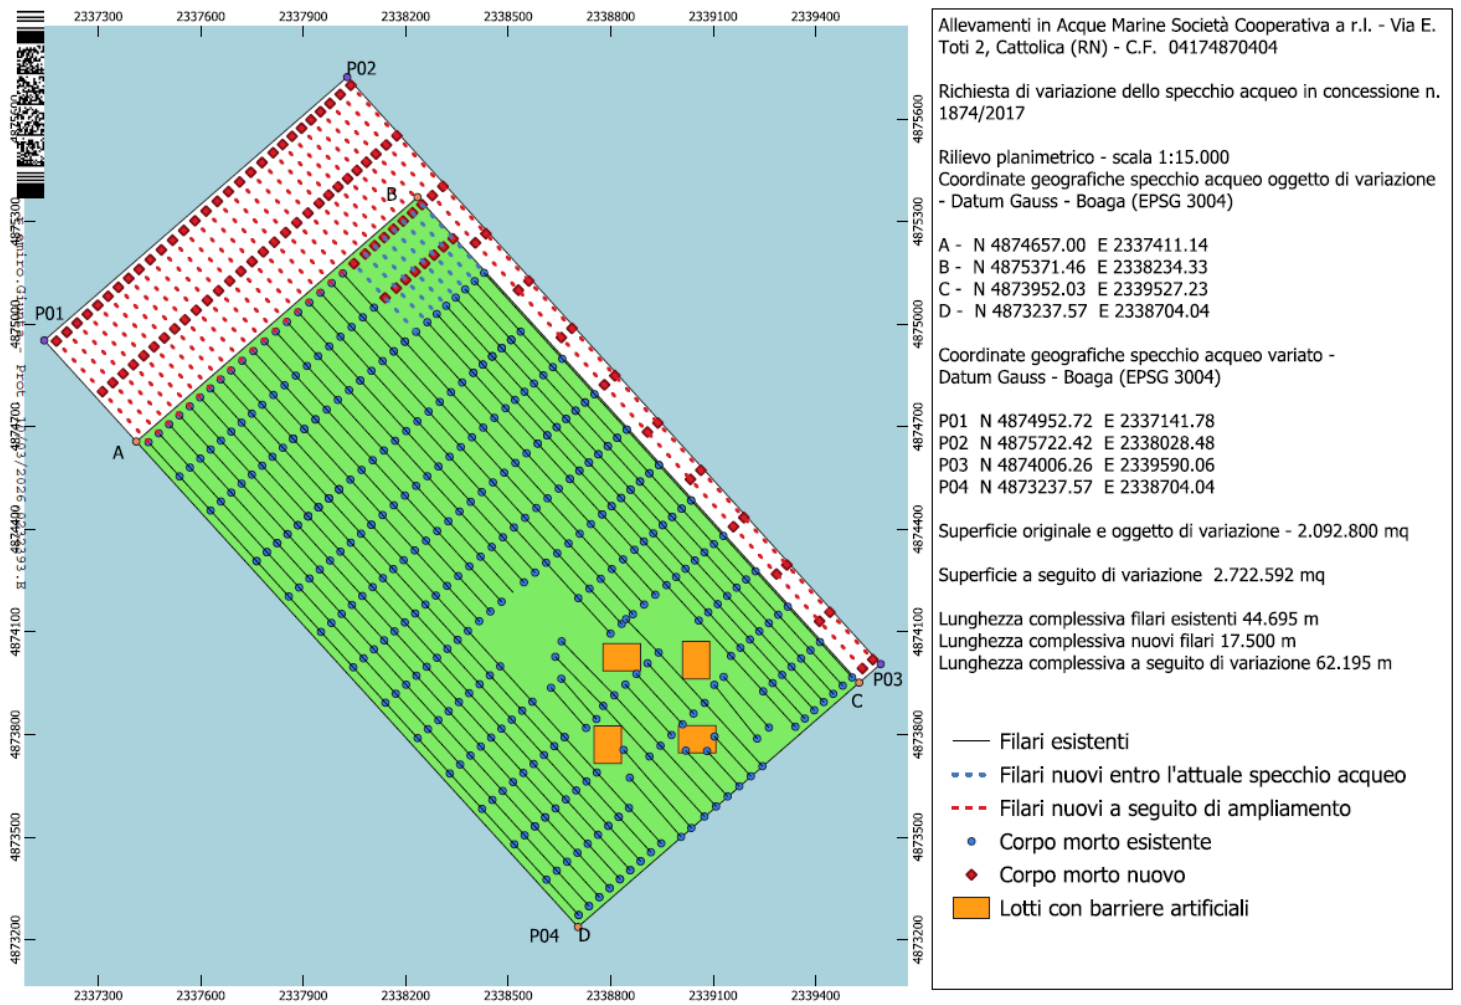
2337300 2337600 2337900 2338200 2338500 2338800 2339100 2339400

P02
B
P01
A
C
P03
P04
D

4875600
4875300
4875000
4874700
4874400
4874100
4873800
4873500
4873200

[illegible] Prot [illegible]/03/2026 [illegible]

2337300 2337600 2337900 2338200 2338500 2338800 2339100 2339400

Allevamenti in Acque Marine Società Cooperativa a r.l. - Via E. Toti 2, Cattolica (RN) - C.F. 04174870404

Richiesta di variazione dello specchio acqueo in concessione n. 1874/2017

Rilievo planimetrico - scala 1:15.000
Coordinate geografiche specchio acqueo oggetto di variazione - Datum Gauss - Boaga (EPSG 3004)

A - N 4874657.00 E 2337411.14
B - N 4875371.46 E 2338234.33
C - N 4873952.03 E 2339527.23
D - N 4873237.57 E 2338704.04

Coordinate geografiche specchio acqueo variato - Datum Gauss - Boaga (EPSG 3004)

P01 N 4874952.72 E 2337141.78
P02 N 4875722.42 E 2338028.48
P03 N 4874006.26 E 2339590.06
P04 N 4873237.57 E 2338704.04

Superficie originale e oggetto di variazione - 2.092.800 mq

Superficie a seguito di variazione 2.722.592 mq

Lunghezza complessiva filari esistenti 44.695 m
Lunghezza complessiva nuovi filari 17.500 m
Lunghezza complessiva a seguito di variazione 62.195 m

Filari esistenti
Filari nuovi entro l'attuale specchio acqueo
Filari nuovi a seguito di ampliamento
Corpo morto esistente
Corpo morto nuovo
Lotti con barriere artificiali